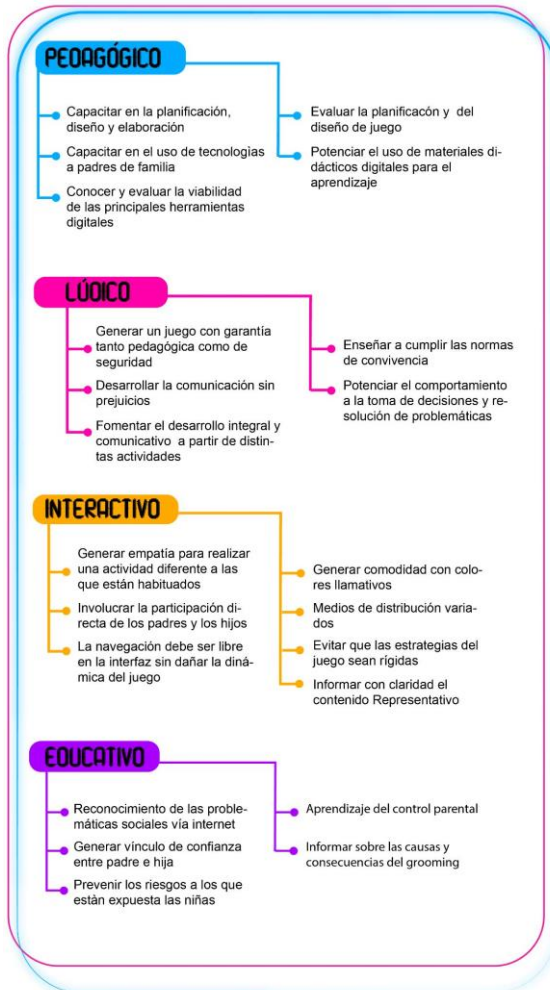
PEDAGÓGICO

Capacitar en la planificación, diseño y elaboración

Capacitar en el uso de tecnologías a padres de familia

Conocer y evaluar la viabilidad de las principales herramientas digitales

Evaluar la planificacón y del diseño de juego

Potenciar el uso de materiales didácticos digitales para el aprendizaje

LÚDICO

Generar un juego con garantía tanto pedagógica como de seguridad

Desarrollar la comunicación sin prejuicios

Fomentar el desarrollo integral y comunicativo a partir de distintas actividades

Enseñar a cumplir las normas de convivencia

Potenciar el comportamiento a la toma de decisiones y resolución de problemáticas

INTERACTIVO

Generar empatía para realizar una actividad diferente a las que están habituados

Involucrar la participación directa de los padres y los hijos

La navegación debe ser libre en la interfaz sin dañar la dinámica del juego

Generar comodidad con colores llamativos

Medios de distribución variados

Evitar que las estrategias del juego sean rígidas

Informar con claridad el contenido Representativo

EDUCATIVO

Reconocimiento de las problemáticas sociales vía internet

Generar vínculo de confianza entre padre e hija

Prevenir los riesgos a los que están expuesta las niñas

Aprendizaje del control parental

Informar sobre las causas y consecuencias del grooming